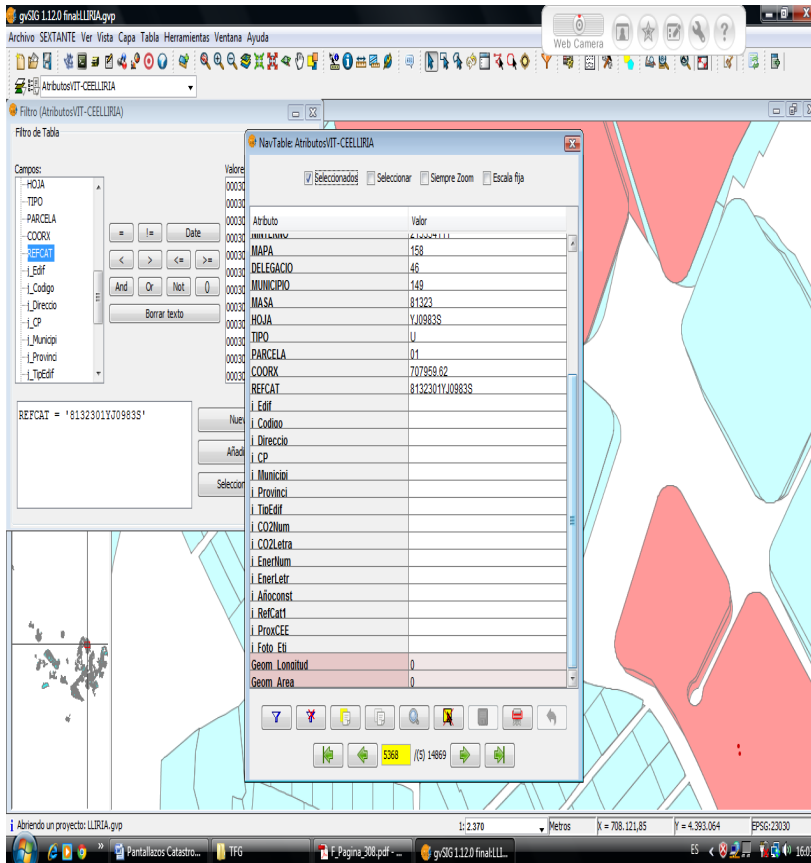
gvSIG 1.12.0 final:LLIRIA.gvp

Archivo SEXTANTE Ver Vista Capa Tabla Herramientas Ventana Ayuda

Web Camera

AtributosVIT-CEELLIRIA

Filtro (AtributosVIT-CEELLIRIA)

Filtro de Tabla

Campos:
HOJA
TIPO
PARCELA
COORX
REFCAT
i_Edif
i_Codigo
i_Direccio
i_CP
i_Municipi
i_Provinci
i_TipEdif

Valores
00030
00030
00030
00030
00030
00030
00030
00030
00030
00030
00030
00030

= != Date
< > <= >=
And Or Not ()
Borrar texto

REFCAT = '8132301YJ0983S'

Nuev
Añadi
Seleccion

NavTable: AtributosVIT-CEELLIRIA

Seleccionados Seleccionar Siempre Zoom Escala fija

| Atributo | Valor |
|---|---|
| NINTERNO | 2135941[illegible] |
| MAPA | 158 |
| DELEGACIO | 46 |
| MUNICIPIO | 149 |
| MASA | 81323 |
| HOJA | YJ0983S |
| TIPO | U |
| PARCELA | 01 |
| COORX | 707959.62 |
| REFCAT | 8132301YJ0983S |
| i_Edif | |
| i_Codigo | |
| i_Direccio | |
| i_CP | |
| i_Municipi | |
| i_Provinci | |
| i_TipEdif | |
| i_CO2Num | |
| i_CO2Letra | |
| i_EnerNum | |
| i_EnerLetr | |
| i_Añoconst | |
| i_RefCat1 | |
| i_ProxCEE | |
| i_Foto_Eti | |
| Geom_Longitud | 0 |
| Geom_Area | 0 |

5368 /(5) 14869

Abriendo un proyecto: LLIRIA.gvp
1: 2.370 Metros X = 708.121,85 Y = 4.393.064 EPSG:23030

Pantallazos Catastro... TFG F_Pagina_308.pdf - ... gvSIG 1.12.0 final:LLI... ES 16:0